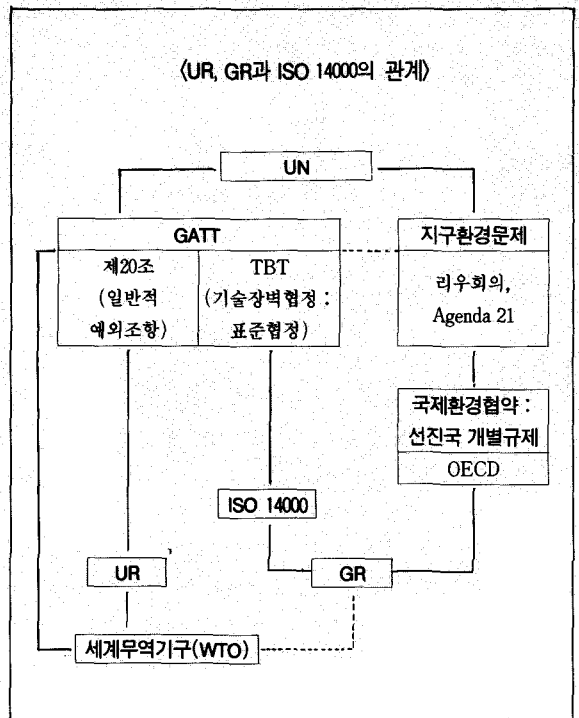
〈UR, GR과 ISO 14000의 관계〉

UN

GATT

제20조 (일반적 예외조항)

TBT (기술장벽협정 : 표준협정)

지구환경문제

리우회의, Agenda 21

국제환경협약 : 선진국 개별규제

OECD

ISO 14000

UR

GR

세계무역기구(WTO)